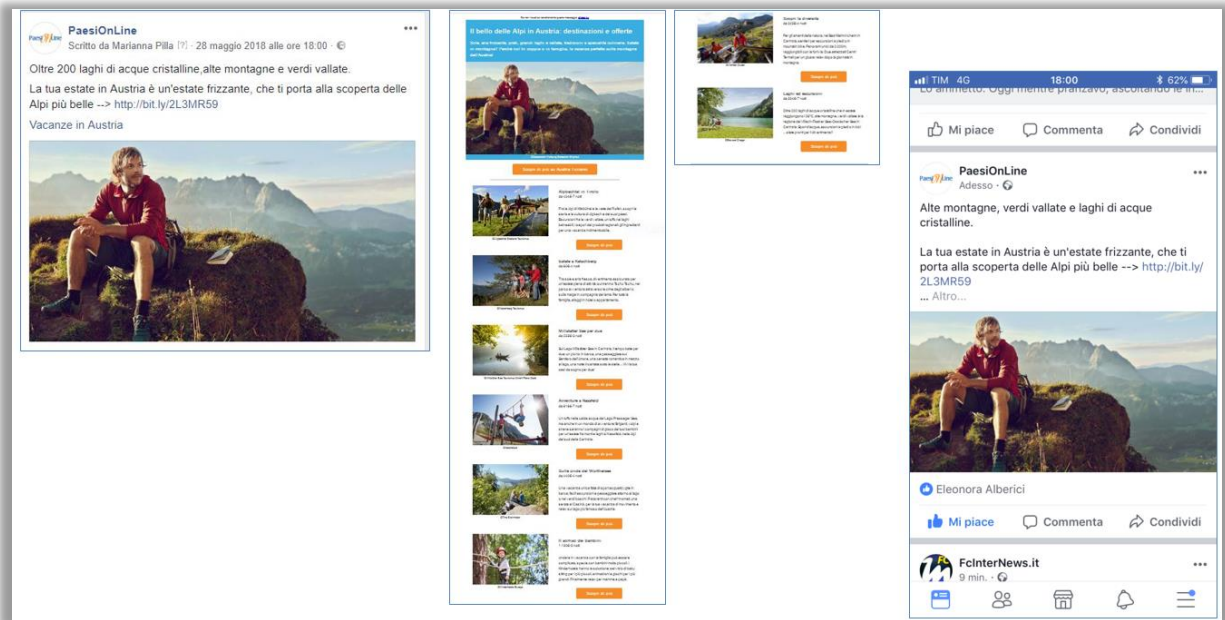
PaesiOnLine
Scritto da Marianna Pilla [?] · 28 maggio 2018 alle ore 18:00 ·

Oltre 200 laghi di acque cristalline,alte montagne e verdi vallate.

La tua estate in Austria è un'estate frizzante, che ti porta alla scoperta delle Alpi più belle --> http://bit.ly/2L3MR59

Vacanze in Austria

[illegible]

Il bello delle Alpi in Austria: destinazioni e offerte

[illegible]

Scopri di più su Vacanze Austria

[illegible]

Scopri di più

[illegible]

Scopri di più

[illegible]

Scopri di più

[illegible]

Scopri di più

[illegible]

Scopri di più

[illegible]

Scopri di più

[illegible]

Scopri di più

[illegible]

Scopri di più

TIM 4G 18:00 62%

Lo ammetto. Oggi mentre pranzavo, ascoltando le in...

Mi piace Commenta Condividi

PaesiOnLine
Adesso ·

Alte montagne, verdi vallate e laghi di acque cristalline.

La tua estate in Austria è un'estate frizzante, che ti porta alla scoperta delle Alpi più belle --> http://bit.ly/2L3MR59
... Altro...

Eleonora Alberici

Mi piace Commenta Condividi

FcInterNews.it
9 min. ·